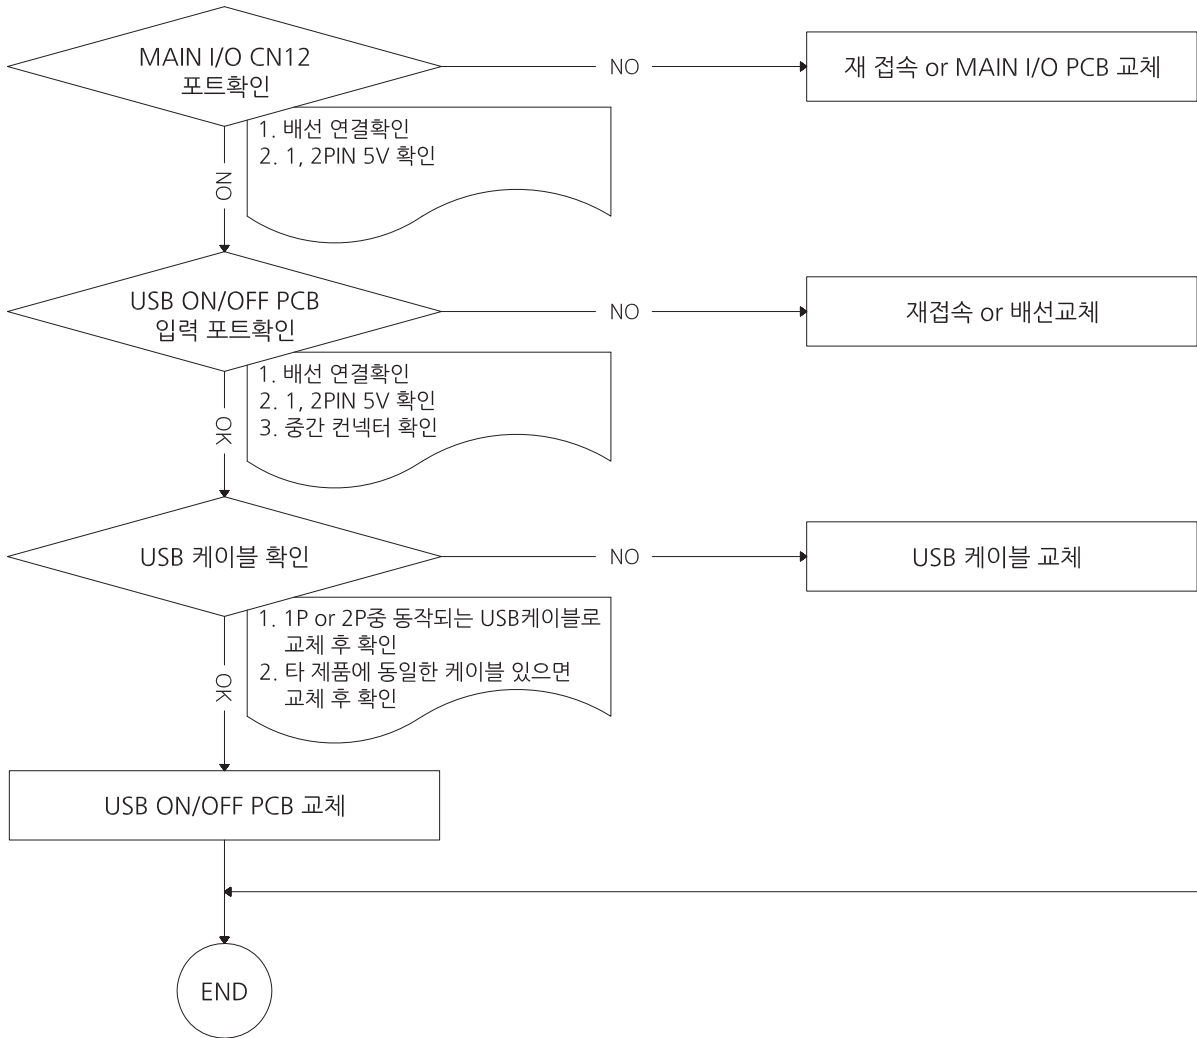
MAIN I/O CN12
포트확인

NO

재 접속 or MAIN I/O PCB 교체

1. 배선 연결확인
2. 1, 2PIN 5V 확인

NO

USB ON/OFF PCB
입력 포트확인

NO

재접속 or 배선교체

1. 배선 연결확인
2. 1, 2PIN 5V 확인
3. 중간 컨넥터 확인

OK

USB 케이블 확인

NO

USB 케이블 교체

1. 1P or 2P중 동작되는 USB케이블로 교체 후 확인
2. 타 제품에 동일한 케이블 있으면 교체 후 확인

OK

USB ON/OFF PCB 교체

END